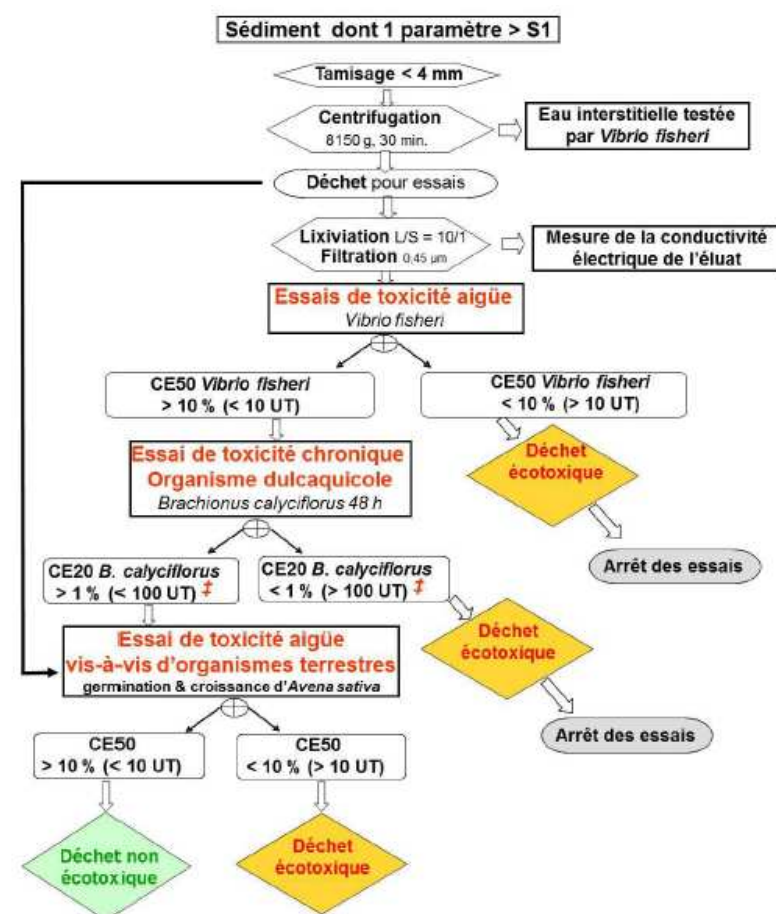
Sédiment dont 1 paramètre > S1

Tamisage < 4 mm

Centrifugation
8150 g, 30 min.

Eau interstitielle testée par *Vibrio fisheri*

Déchet pour essais

Lixiviation L/S = 10/1
Filtration 0,45 µm

Mesure de la conductivité électrique de l'éluat

Essais de toxicité aigüe
*Vibrio fisheri*

CE50 *Vibrio fisheri*
> 10 % (< 10 UT)

CE50 *Vibrio fisheri*
< 10 % (> 10 UT)

Essai de toxicité chronique
Organisme dulcaquicole
*Brachionus calyciflorus 48 h*

Déchet écotoxique

Arrêt des essais

CE20 *B. calyciflorus*
> 1 % (< 100 UT) ‡

CE20 *B. calyciflorus*
< 1 % (> 100 UT) ‡

Déchet écotoxique

Essai de toxicité aigüe
vis-à-vis d'organismes terrestres
germination & croissance d'*Avena sativa*

Arrêt des essais

CE50
> 10 % (< 10 UT)

CE50
< 10 % (> 10 UT)

Déchet non écotoxique

Déchet écotoxique